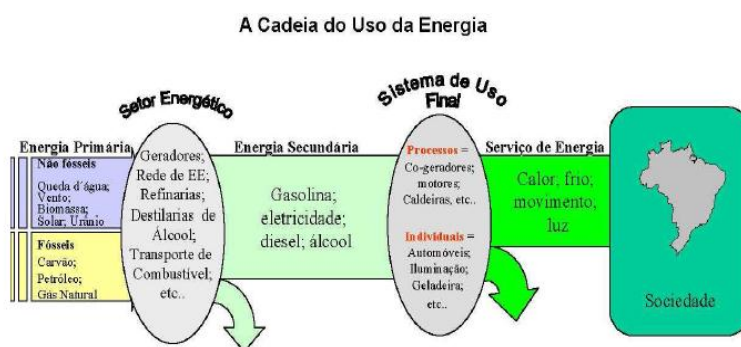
A Cadeia do Uso da Energia

Setor Energético

Sistema de Uso Final

Energia Primária

Não fósseis
Queda d´água;
Vento;
Biomassa;
Solar; Urânio

Fósseis
Carvão;
Petróleo;
Gás Natural

Geradores;
Rede de EE;
Refinarias;
Destilarias de Álcool;
Transporte de Combustível;
etc..

Energia Secundária

Gasolina;
eletricidade;
diesel; álcool

Processos =
Co-geradores;
motores;
Caldeiras, etc..

Individuais =
Automóveis;
Iluminação;
Geladeira;
etc..

Serviço de Energia

Calor; frio;
movimento;
luz

Sociedade